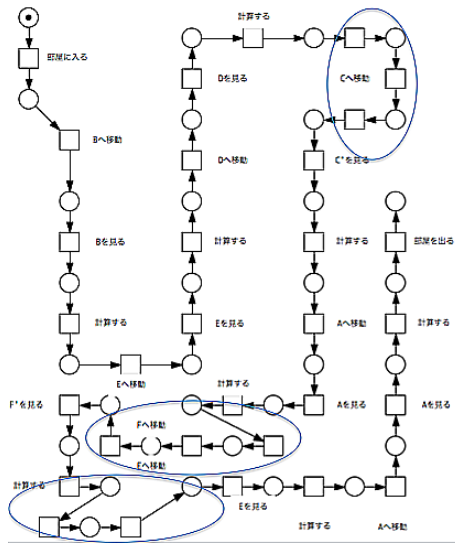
部屋に入る

Bへ移動

Bを見る

計算する

Eへ移動

計算する

Dを見る

Dへ移動

計算する

Eを見る

Cへ移動

C'を見る

計算する

Aへ移動

Aを見る

部屋を出る

計算する

Aを見る

F'を見る

Fへ移動

Eへ移動

計算する

計算する

Eを見る

計算する

Aへ移動